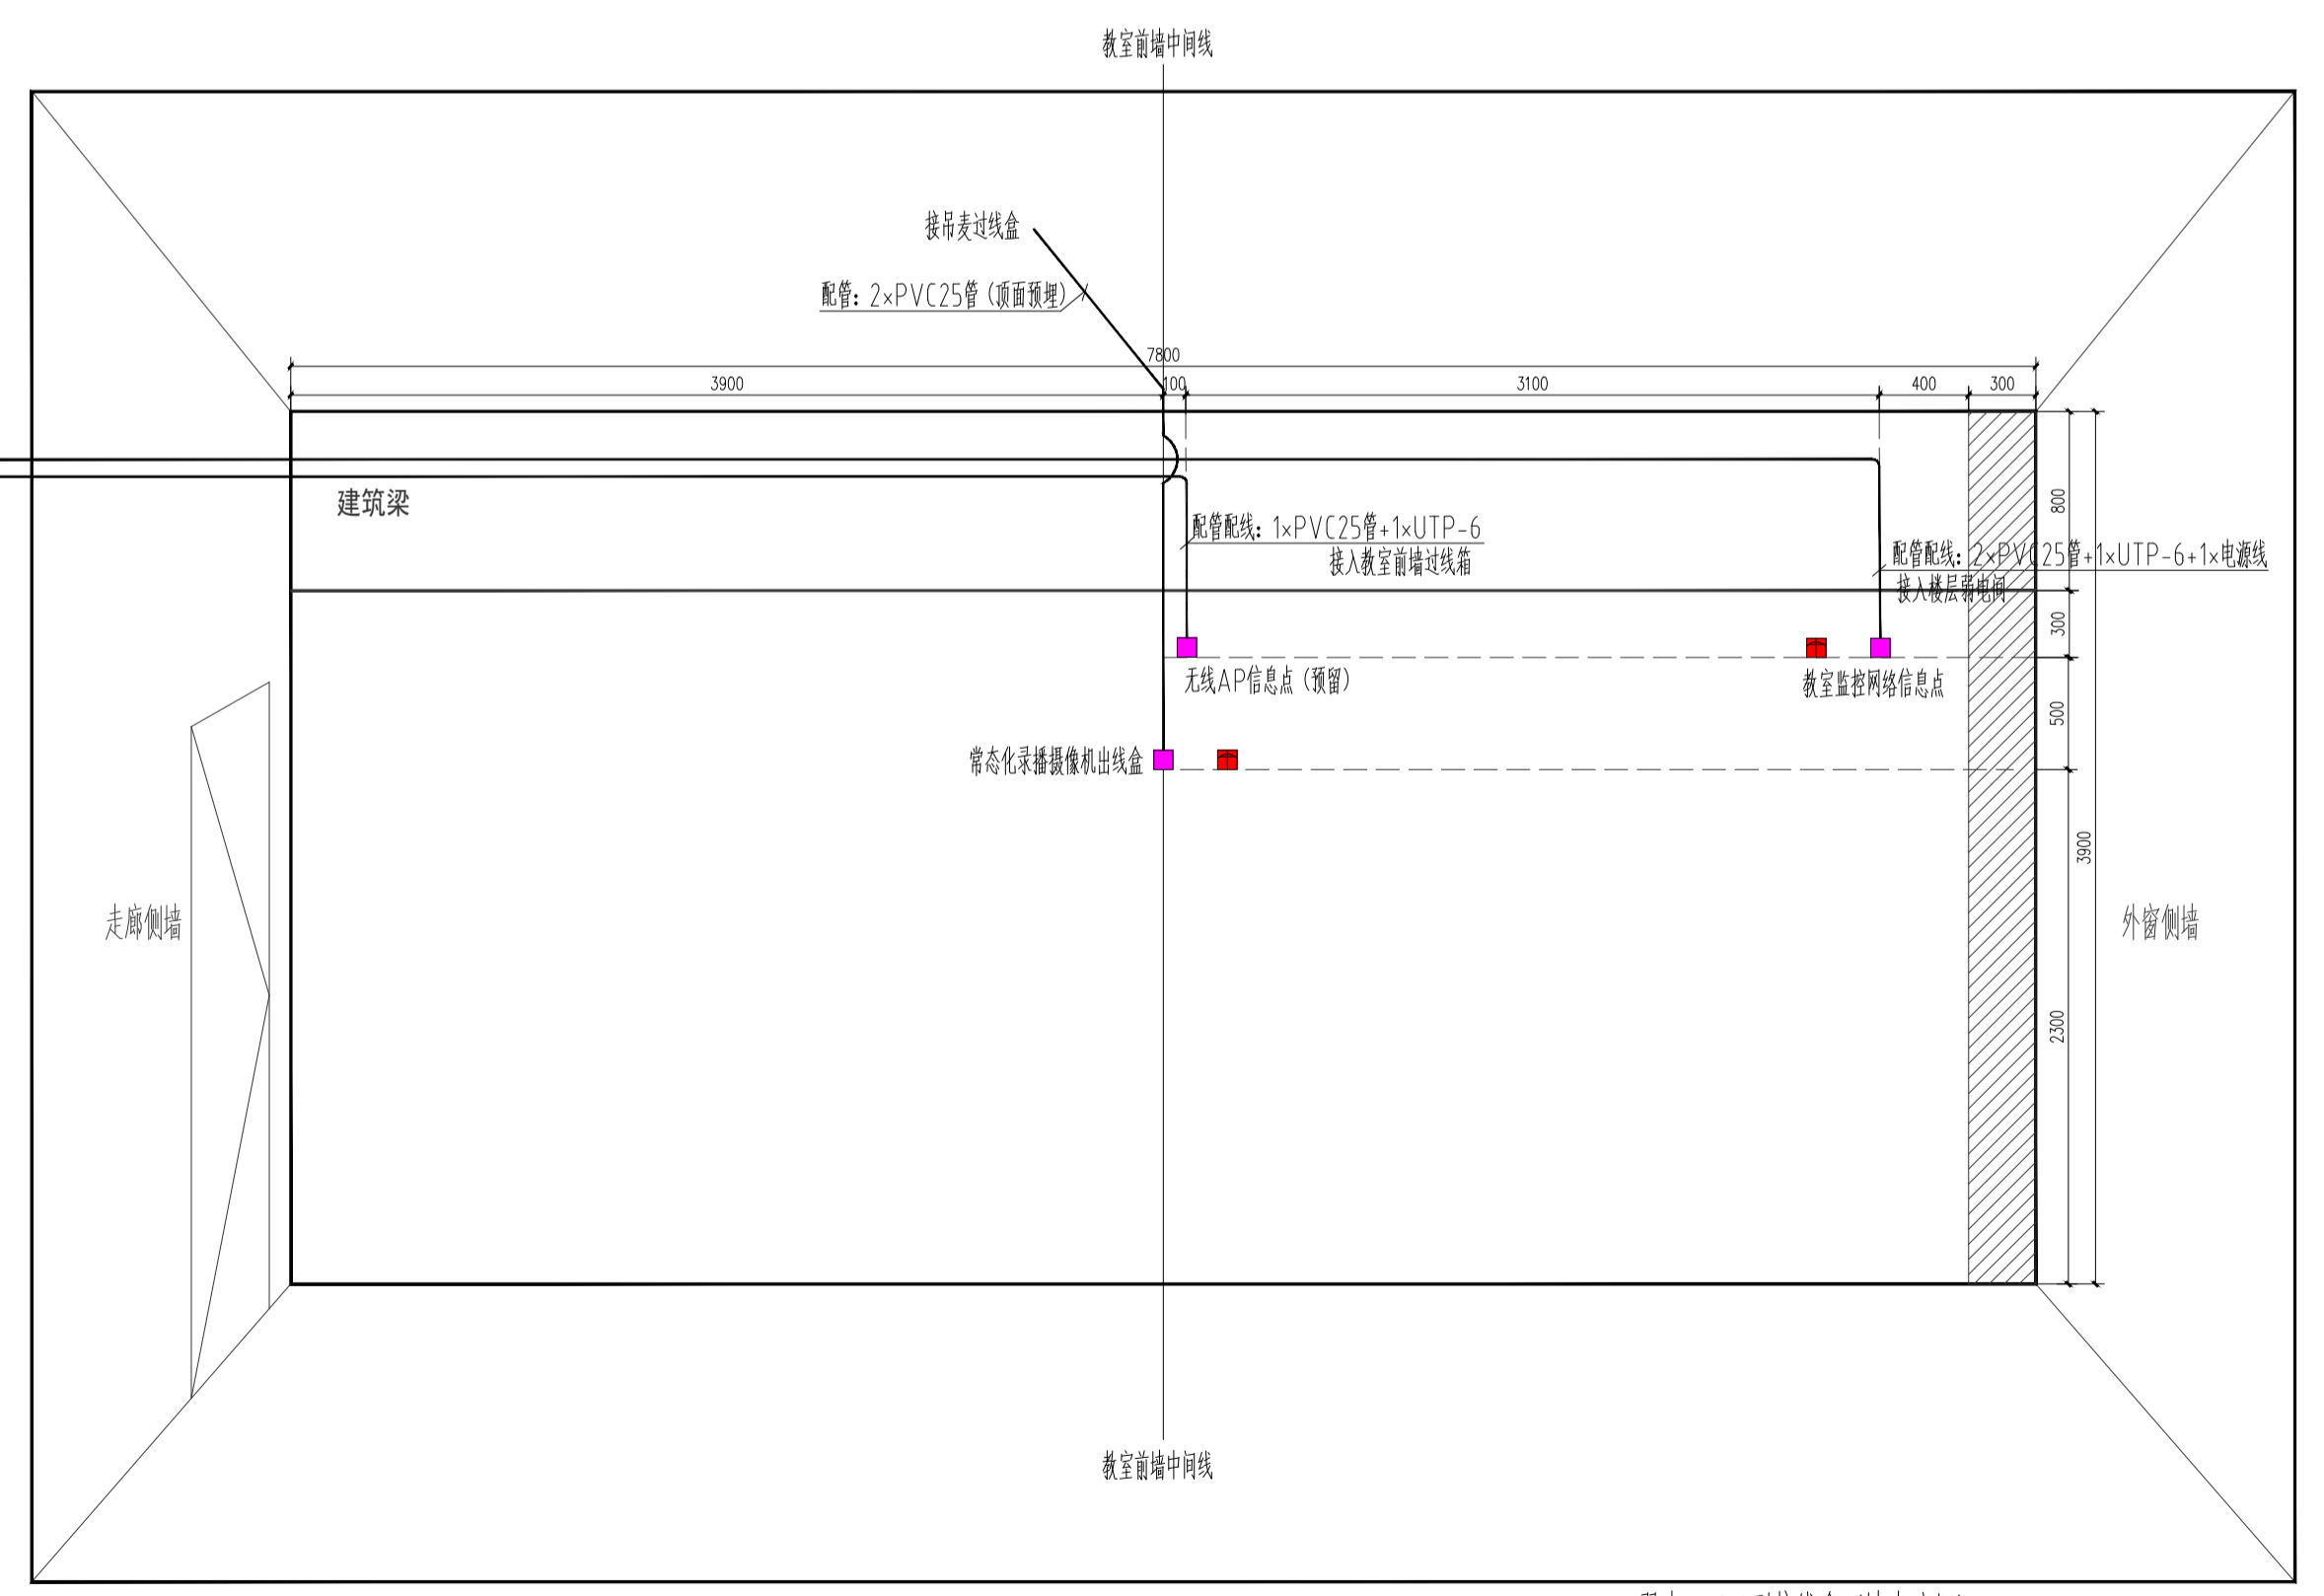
教室前墙中间线

接吊麦过线盒

配管：2×PVC25管（顶面预埋）

7800

3900

100

3100

400

300

建筑梁

配管配线：1×PVC25管+1×UTP-6
接入教室前墙过线箱

配管配线：2×PVC25管+1×UTP-6+1×电源线
接入楼层弱电间

800

300

无线AP信息点（预留）

教室监控网络信息点

500

常态化录播摄像机出线盒

3900

走廊侧墙

外窗侧墙

2300

教室前墙中间线